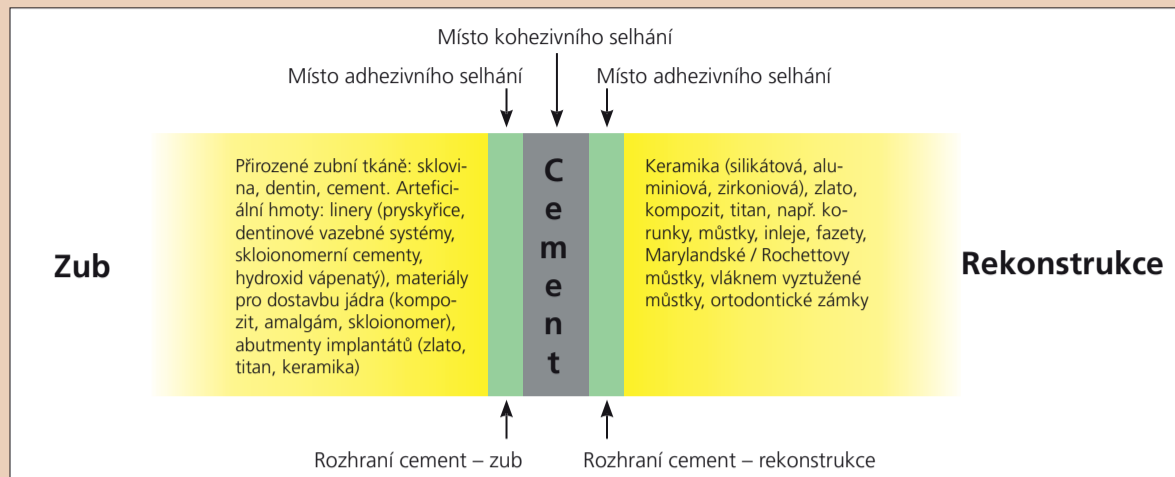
Místo kohezivního selhání

Místo adhezivního selhání

Místo adhezivního selhání

Zub

Přirozené zubní tkáně: sklovina, dentin, cement. Artefici­ální hmoty: linery (pryskyřice, dentinové vazebné systémy, skloionomerní cementy, hydroxid vápenatý), materiály pro dostavbu jádra (kompozit, amalgám, skloionomer), abutmenty implantátů (zlato, titan, keramika)

C
e
m
e
n
t

Keramika (silikátová, aluminiová, zirkoniová), zlato, kompozit, titan, např. korunky, můstky, inleje, fazety, Marylandské / Rochettovy můstky, vláknem vyztužené můstky, ortodontické zámky

Rekonstrukce

Rozhraní cement – zub

Rozhraní cement – rekonstrukce